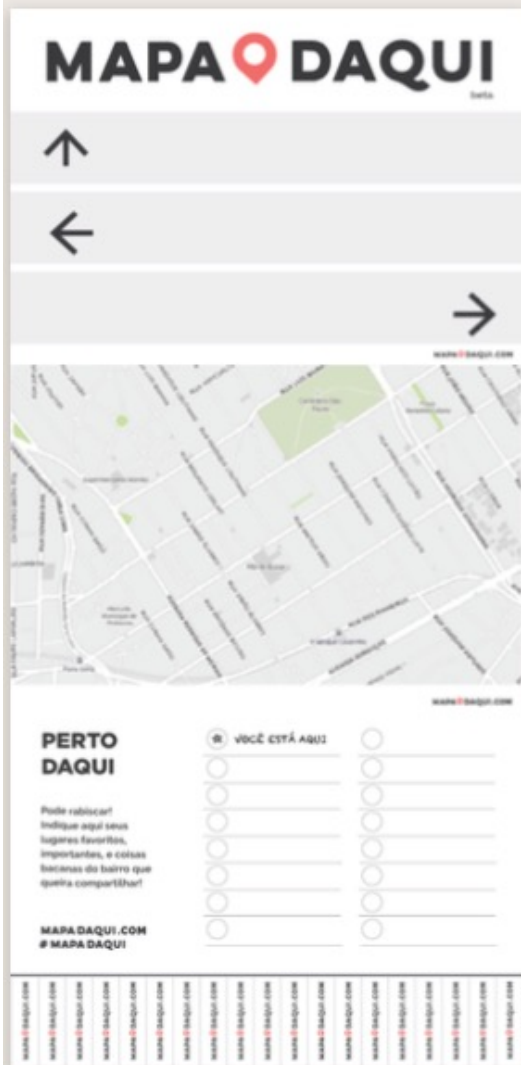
MAPA DAQUI
beta

↑

←

→

MAPADAQUI.COM

MAPADAQUI.COM

PERTO DAQUI

VOCÊ ESTÁ AQUI

Pode rabiscar! Indique aqui seus lugares favoritos, importantes, e coisas bacanas do bairro que queira compartilhar!

MAPADAQUI.COM
# MAPADAQUI

MAPADAQUI.COM MAPADAQUI.COM MAPADAQUI.COM MAPADAQUI.COM MAPADAQUI.COM MAPADAQUI.COM MAPADAQUI.COM MAPADAQUI.COM MAPADAQUI.COM MAPADAQUI.COM MAPADAQUI.COM MAPADAQUI.COM MAPADAQUI.COM MAPADAQUI.COM MAPADAQUI.COM MAPADAQUI.COM MAPADAQUI.COM